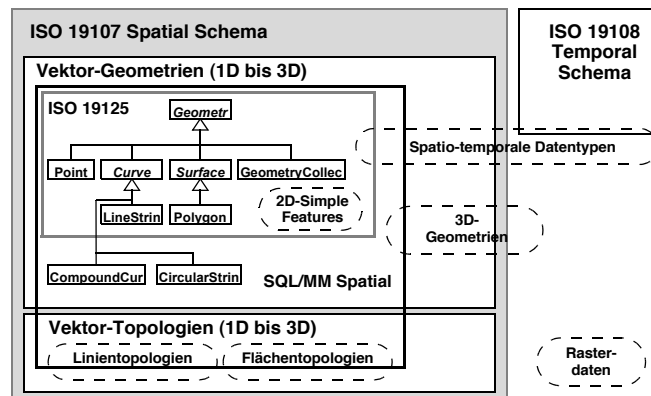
ISO 19107 Spatial Schema

ISO 19108 Temporal Schema

Vektor-Geometrien (1D bis 3D)

ISO 19125

Geometr

Point

Curve

Surface

GeometryCollec

LineStrin

Polygon

2D-Simple Features

Spatio-temporale Datentypen

3D-Geometrien

CompoundCur

CircularStrin

SQL/MM Spatial

Vektor-Topologien (1D bis 3D)

Linientopologien

Flächentopologien

Raster-daten